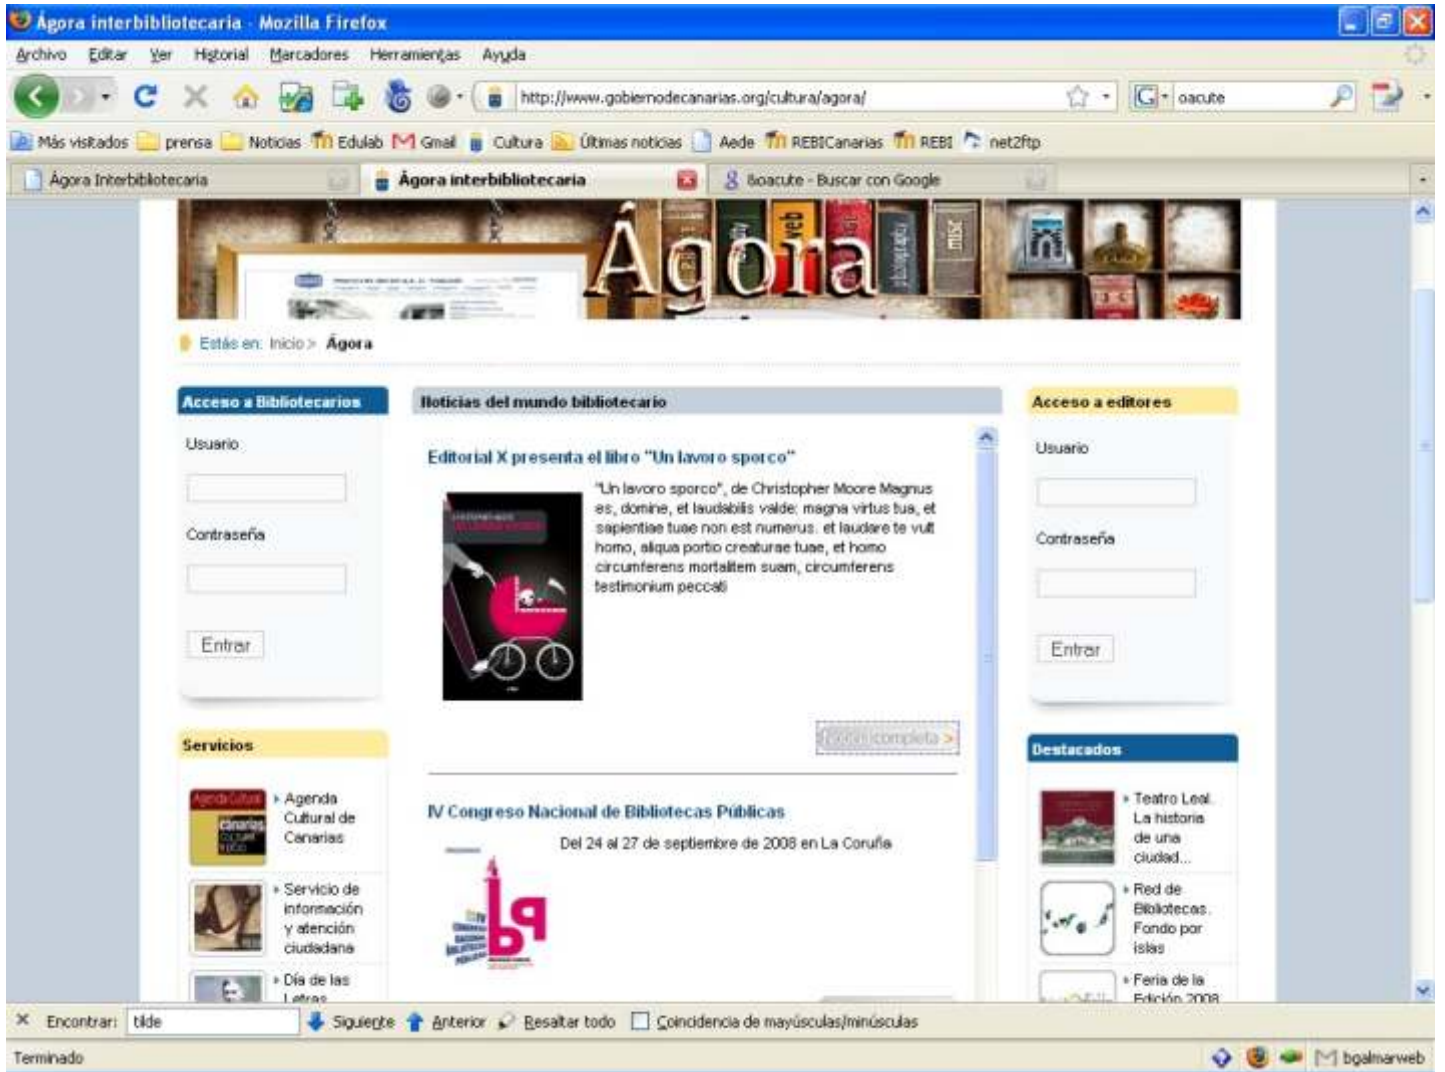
Ágora interbibliotecaria - Mozilla Firefox

Archivo Editar Ver Historial Marcadores Herramientas Ayuda

http://www.gobiernodecanarias.org/cultura/agora/

oacute

Más visitados prensa Noticias Edulab Gmail Cultura Últimas noticias Aede REBICanarias REBI net2ftp

Ágora Interbibliotecaria | Ágora interbibliotecaria | &oacute - Buscar con Google

Ágora

Estás en: Inicio > Ágora

Acceso a Bibliotecarios

Usuario

Contraseña

Entrar

Noticias del mundo bibliotecario

Editorial X presenta el libro "Un lavoro sporco"

"Un lavoro sporco", de Christopher Moore Magnus es, domine, et laudabilis valde: magna virtus tua, et sapientiae tuae non est numerus. et laudare te vult homo, aliqua portio creaturae tuae, et homo circumferens mortalitem suam, circumferens testimonium peccati

Noticia completa >

IV Congreso Nacional de Bibliotecas Públicas

Del 24 al 27 de septiembre de 2008 en La Coruña

Acceso a editores

Usuario

Contraseña

Entrar

Servicios

Agenda Cultural de Canarias

Servicio de información y atención ciudadana

Día de las Letras

Destacados

Teatro Leal. La historia de una ciudad...

Red de Bibliotecas. Fondo por islas

Feria de la Edición 2008

Encontrar: tilde Siguiente Anterior Resaltar todo Coincidencia de mayúsculas/minúsculas

Terminado

bgalmarweb